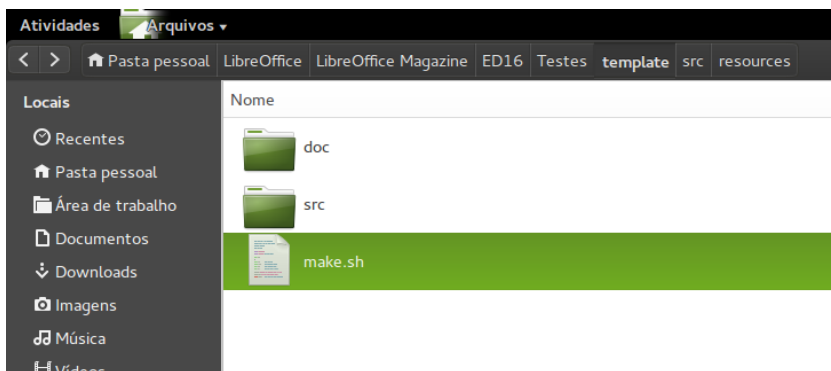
Atividades Arquivos ▾

< > Pasta pessoal LibreOffice LibreOffice Magazine ED16 Testes template src resources

Locais
Recentes
Pasta pessoal
Área de trabalho
Documentos
Downloads
Imagens
Música
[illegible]

Nome
doc
src
make.sh